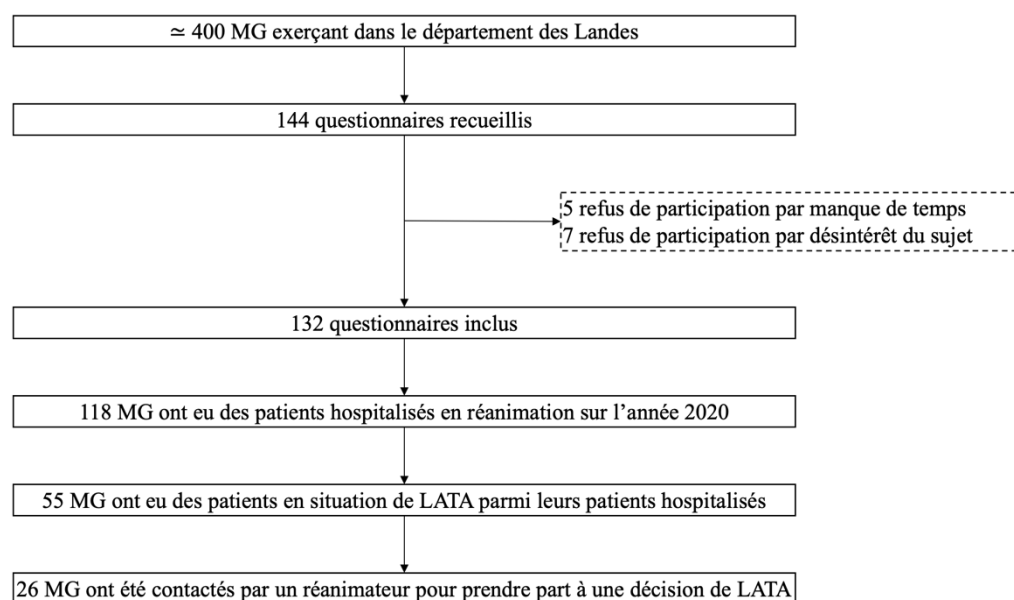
$\simeq$ 400 MG exerçant dans le département des Landes

144 questionnaires recueillis

5 refus de participation par manque de temps
7 refus de participation par désintérêt du sujet

132 questionnaires inclus

118 MG ont eu des patients hospitalisés en réanimation sur l'année 2020

55 MG ont eu des patients en situation de LATA parmi leurs patients hospitalisés

26 MG ont été contactés par un réanimateur pour prendre part à une décision de LATA